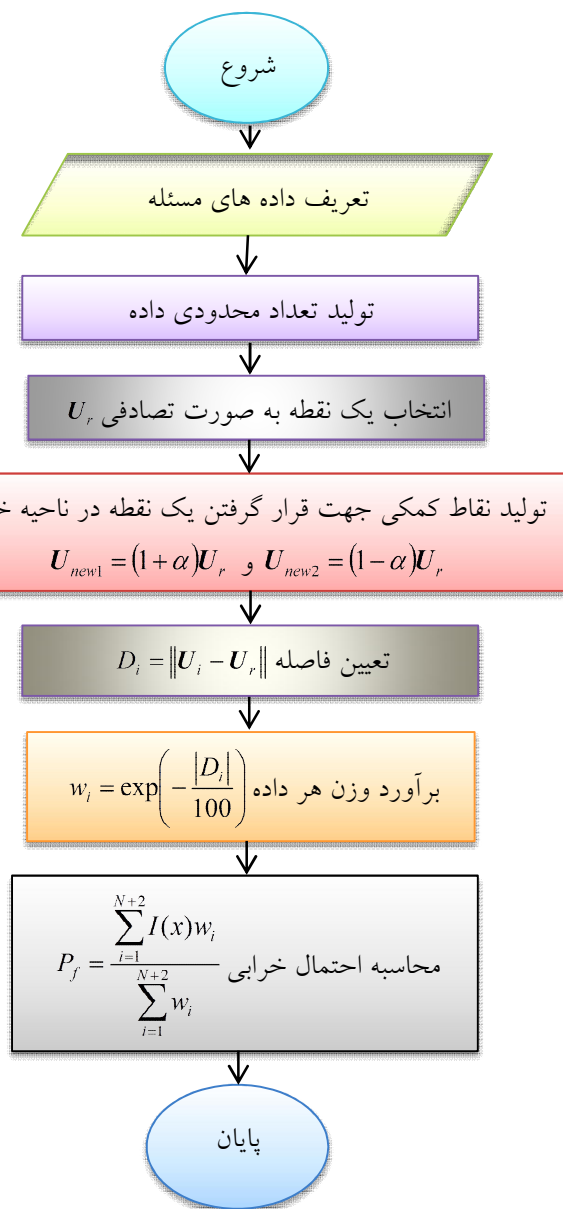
شروع

تعریف داده های مسئله

تولید تعداد محدودی داده

انتخاب یک نقطه به صورت تصادفی $\boldsymbol{U}_r$

تولید نقاط کمکی جهت قرار گرفتن یک نقطه در ناحیه خ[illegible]

$\boldsymbol{U}_{new1} = (1+\alpha)\boldsymbol{U}_r$ و $\boldsymbol{U}_{new2} = (1-\alpha)\boldsymbol{U}_r$

تعیین فاصله $D_i = \left\| \boldsymbol{U}_i - \boldsymbol{U}_r \right\|$

برآورد وزن هر داده $w_i = \exp\left(-\frac{|D_i|}{100}\right)$

محاسبه احتمال خرابی $P_f = \frac{\sum_{i=1}^{N+2} I(x) w_i}{\sum_{i=1}^{N+2} w_i}$

پایان